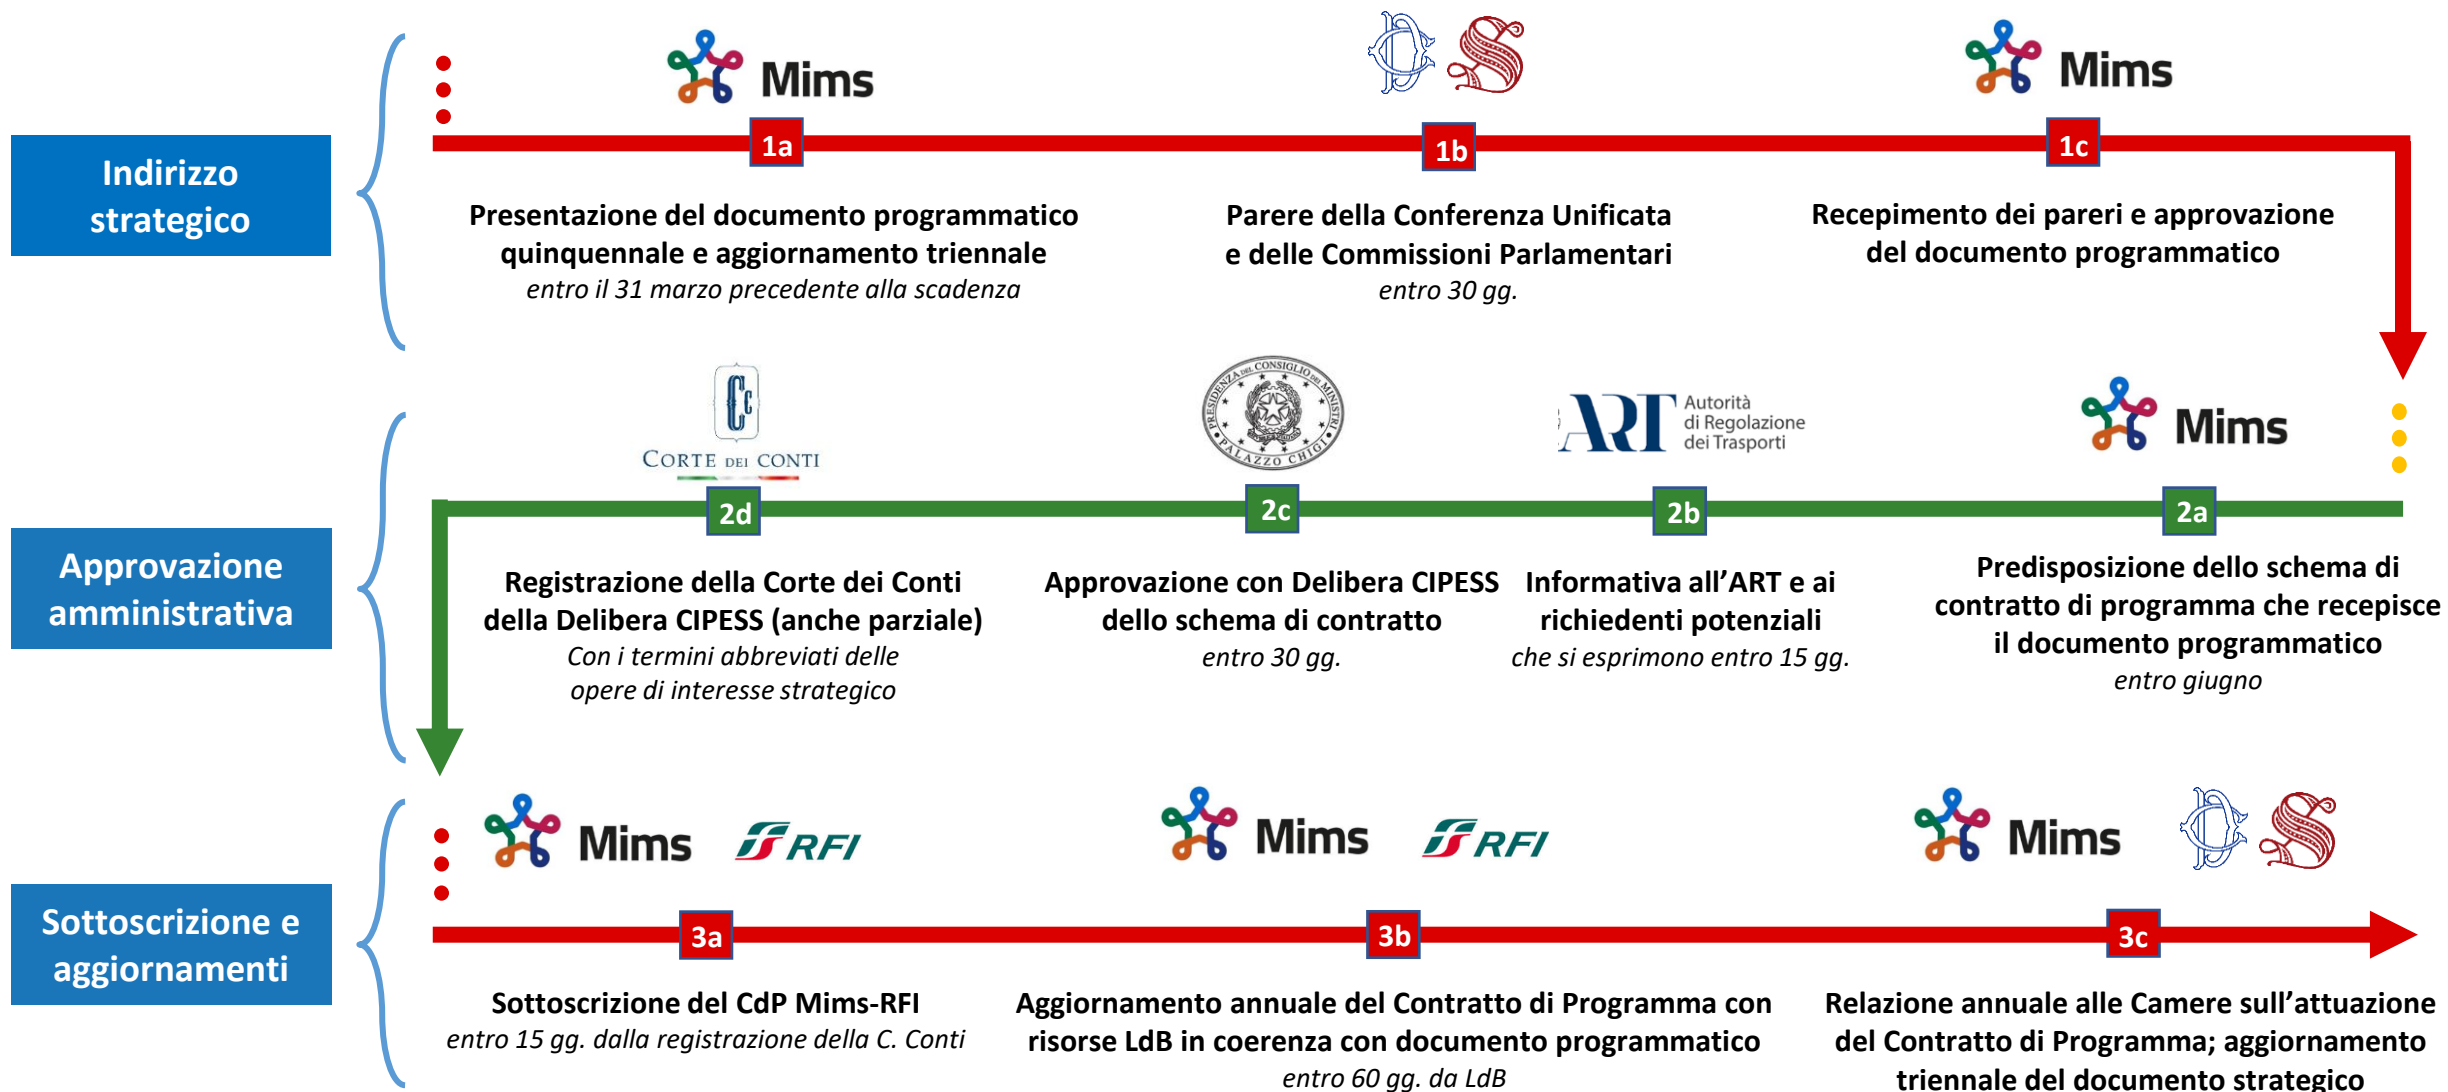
Indirizzo strategico

Mims

1a

Presentazione del documento programmatico quinquennale e aggiornamento triennale
entro il 31 marzo precedente alla scadenza

1b

Parere della Conferenza Unificata e delle Commissioni Parlamentari
entro 30 gg.

Mims

1c

Recepimento dei pareri e approvazione del documento programmatico

Approvazione amministrativa

CORTE DEI CONTI

PRESIDENZA DEL CONSIGLIO DEI MINISTRI PALAZZO CHIGI

ART Autorità di Regolazione dei Trasporti

Mims

2d

Registrazione della Corte dei Conti della Delibera CIPESS (anche parziale)
Con i termini abbreviati delle opere di interesse strategico

2c

Approvazione con Delibera CIPESS dello schema di contratto
entro 30 gg.

2b

Informativa all'ART e ai richiedenti potenziali
che si esprimono entro 15 gg.

2a

Predisposizione dello schema di contratto di programma che recepisce il documento programmatico
entro giugno

Sottoscrizione e aggiornamenti

Mims RFI

3a

Sottoscrizione del CdP Mims-RFI
entro 15 gg. dalla registrazione della C. Conti

Mims RFI

3b

Aggiornamento annuale del Contratto di Programma con risorse LdB in coerenza con documento programmatico
entro 60 gg. da LdB

Mims

3c

Relazione annuale alle Camere sull'attuazione del Contratto di Programma; aggiornamento triennale del documento strategico